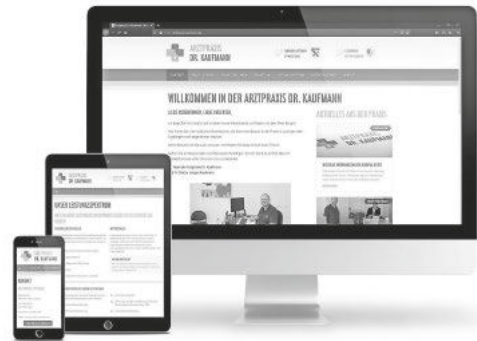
ARZTPRAXIS
DR. KAUFMANN

WILLKOMMEN IN DER ARZTPRAXIS DR. KAUFMANN

LIEBE PATIENTINNEN, LIEBE PATIENTEN,

AKTUELLES AUS DER PRAXIS

UNSER LEISTUNGSSPEKTRUM

ARZTPRAXIS
DR. KAUFMANN

ARZTPRAXIS
DR. KAUFMANN

KONTAKT